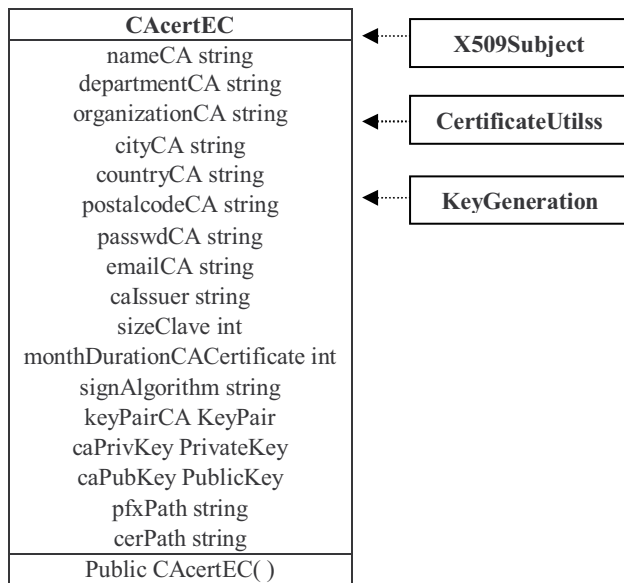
CAcertEC

nameCA string
departmentCA string
organizationCA string
cityCA string
countryCA string
postalcodeCA string
passwdCA string
emailCA string
caIssuer string
sizeClave int
monthDurationCACertificate int
signAlgorithm string
keyPairCA KeyPair
caPrivKey PrivateKey
caPubKey PublicKey
pfxPath string
cerPath string

Public CAcertEC( )

X509Subject

CertificateUtilss

KeyGeneration